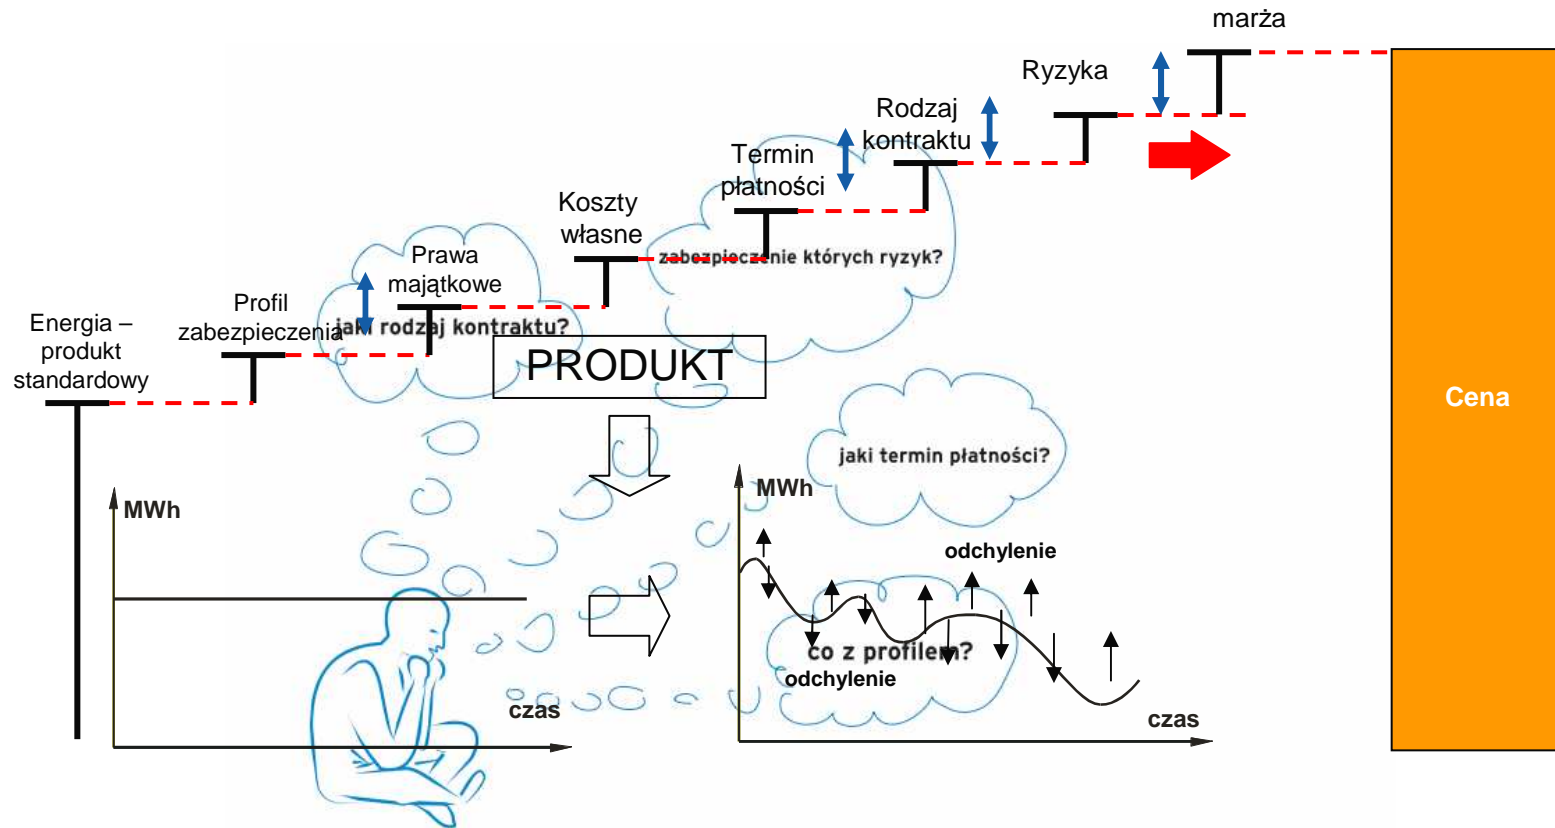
marża

Ryzyka

Rodzaj kontraktu

Termin płatności

Koszty własne

Prawa majątkowe

Profil zabezpieczenia

Energia – produkt standardowy

zabezpieczenie których ryzyk?

jaki rodzaj kontraktu?

PRODUKT

Cena

jaki termin płatności?

MWh

czas

MWh

odchylenie

co z profilem?

odchylenie

czas